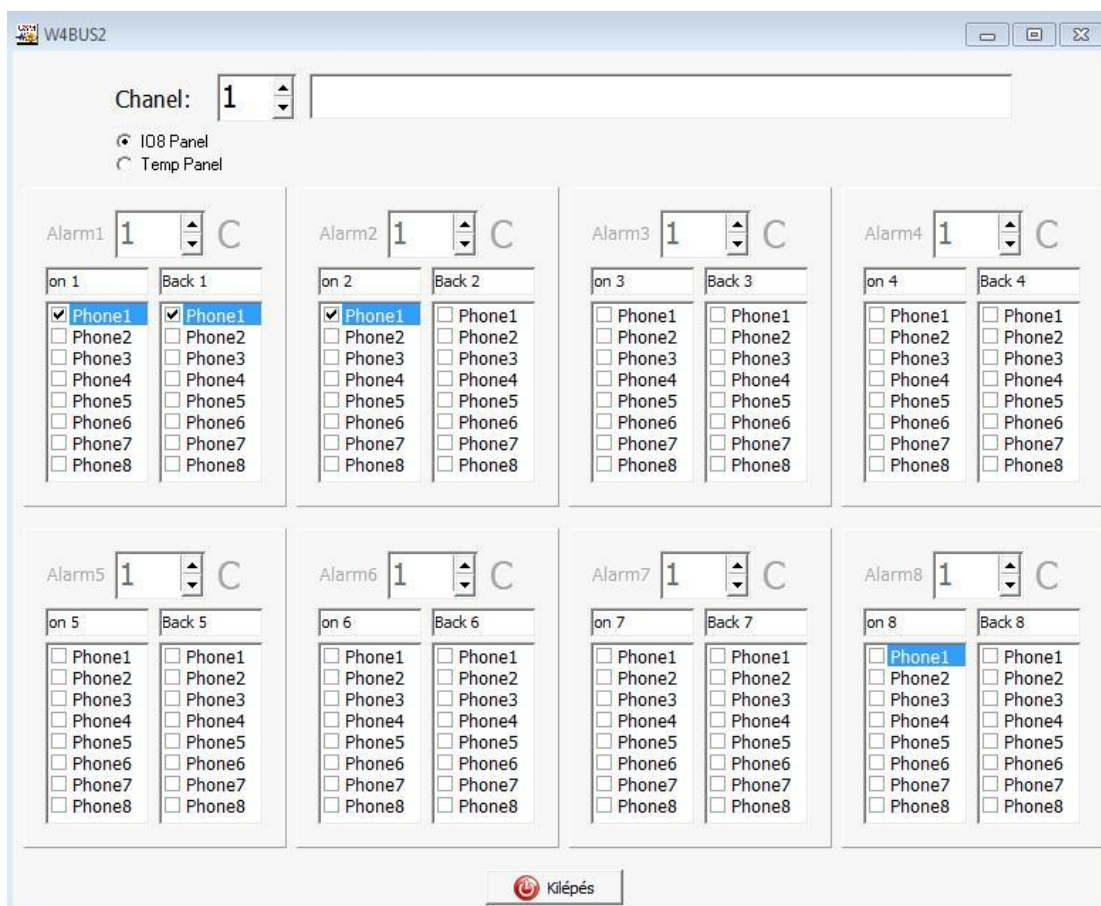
W4BUS2

Chanel: 1

IO8 Panel
Temp Panel

Alarm1 1 C
on 1 | Back 1
Phone1 Phone2 Phone3 Phone4 Phone5 Phone6 Phone7 Phone8
Phone1 Phone2 Phone3 Phone4 Phone5 Phone6 Phone7 Phone8

Alarm2 1 C
on 2 | Back 2
Phone1 Phone2 Phone3 Phone4 Phone5 Phone6 Phone7 Phone8
Phone1 Phone2 Phone3 Phone4 Phone5 Phone6 Phone7 Phone8

Alarm3 1 C
on 3 | Back 3
Phone1 Phone2 Phone3 Phone4 Phone5 Phone6 Phone7 Phone8
Phone1 Phone2 Phone3 Phone4 Phone5 Phone6 Phone7 Phone8

Alarm4 1 C
on 4 | Back 4
Phone1 Phone2 Phone3 Phone4 Phone5 Phone6 Phone7 Phone8
Phone1 Phone2 Phone3 Phone4 Phone5 Phone6 Phone7 Phone8

Alarm5 1 C
on 5 | Back 5
Phone1 Phone2 Phone3 Phone4 Phone5 Phone6 Phone7 Phone8
Phone1 Phone2 Phone3 Phone4 Phone5 Phone6 Phone7 Phone8

Alarm6 1 C
on 6 | Back 6
Phone1 Phone2 Phone3 Phone4 Phone5 Phone6 Phone7 Phone8
Phone1 Phone2 Phone3 Phone4 Phone5 Phone6 Phone7 Phone8

Alarm7 1 C
on 7 | Back 7
Phone1 Phone2 Phone3 Phone4 Phone5 Phone6 Phone7 Phone8
Phone1 Phone2 Phone3 Phone4 Phone5 Phone6 Phone7 Phone8

Alarm8 1 C
on 8 | Back 8
Phone1 Phone2 Phone3 Phone4 Phone5 Phone6 Phone7 Phone8
Phone1 Phone2 Phone3 Phone4 Phone5 Phone6 Phone7 Phone8

Kilépés